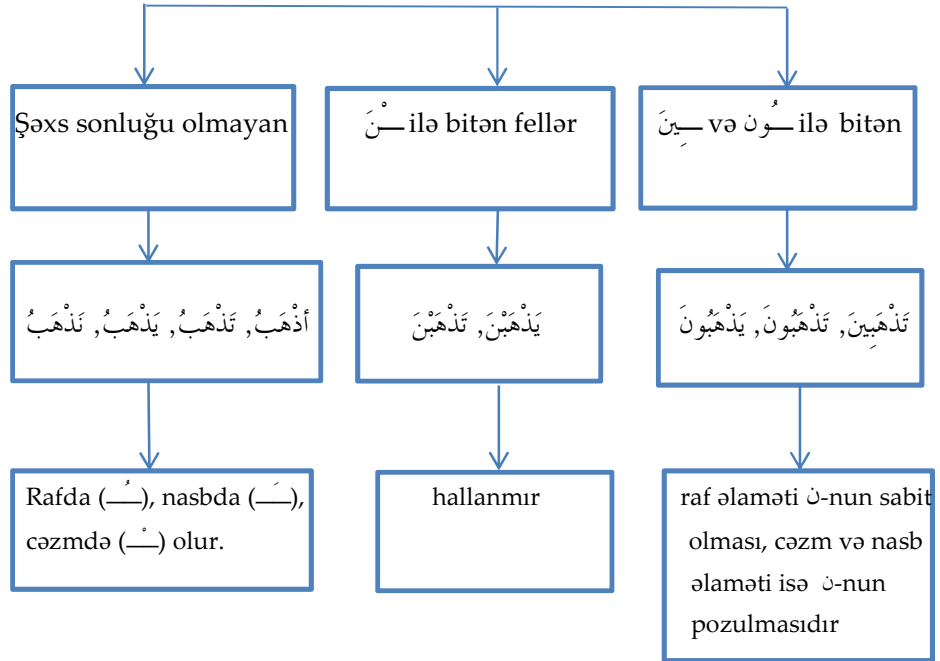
Şəxs sonluğu olmayan

ـــْنَ ilə bitən fellər

ــــِينَ və ـــُون ilə bitən

أَذْهَبُ, تَذْهَبُ, يَذْهَبُ, نَذْهَبُ

يَذْهَبْنَ, تَذْهَبْنَ

تَذْهَبِينَ, تَذْهَبُونَ, يَذْهَبُونَ

Rafda (ـــُـ), nasbda (ـــَـ), cəzmdə (ـــْـ) olur.

hallanmır

raf əlaməti ن-nun sabit olması, cəzm və nasb əlaməti isə ن-nun pozulmasıdır